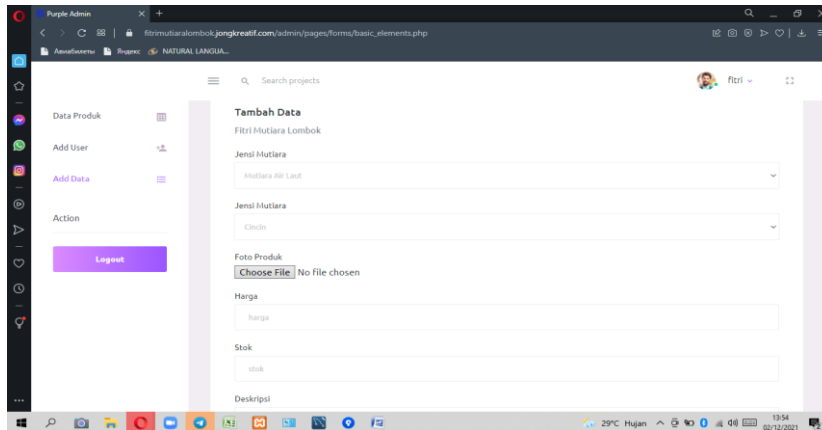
Purple Admin

fitrimutiaralombok.jongkreatif.com/admin/pages/forms/basic_elements.php

Авиабилеты Яндекс NATURAL LANGUA...

Search projects

fitri

Data Produk

Add User

Add Data

Action

Logout

Tambah Data

Fitri Mutiara Lombok

Jensi Mutiara

Mutiara Air Laut

Jensi Mutiara

Cincin

Foto Produk

Choose File No file chosen

Harga

harga

Stok

stok

Deskripsi

29°C Hujan

13:54
02/12/2021